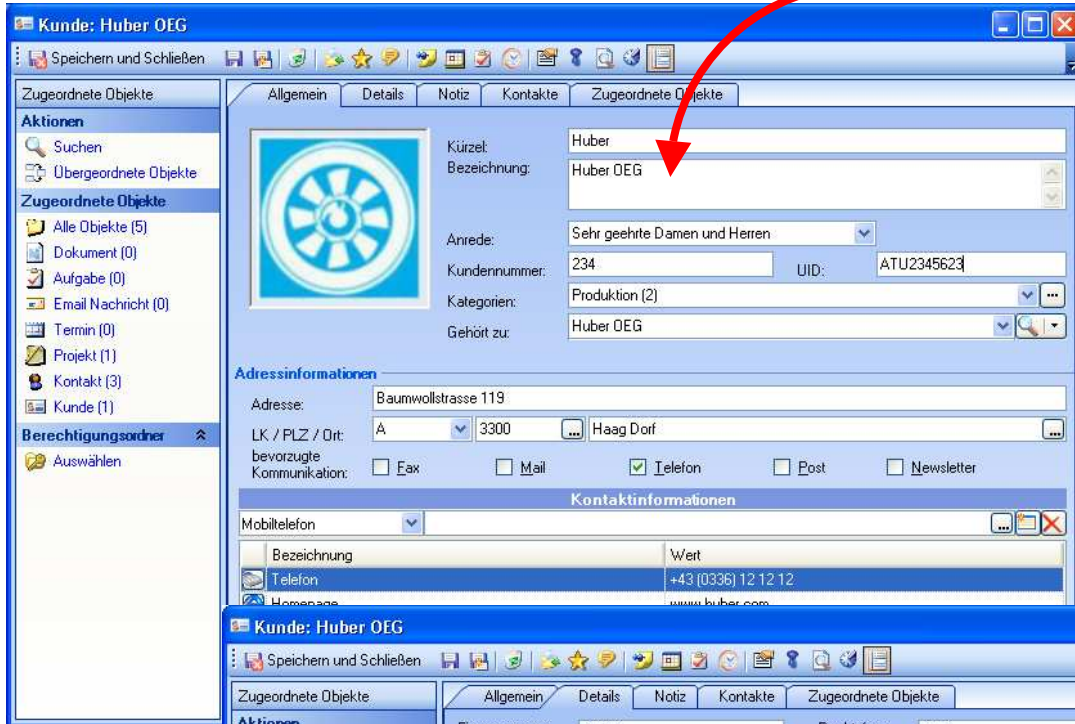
Kunde: Huber OEG

Speichern und Schließen

Zugeordnete Objekte

Aktionen
Suchen
Übergeordnete Objekte

Zugeordnete Objekte
Alle Objekte (5)
Dokument (0)
Aufgabe (0)
Email Nachricht (0)
Termin (0)
Projekt (1)
Kontakt (3)
Kunde (1)

Berechtigungsordner
Auswählen

Allgemein | Details | Notiz | Kontakte | Zugeordnete Objekte

Kürzel: Huber
Bezeichnung: Huber OEG
Anrede: Sehr geehrte Damen und Herren
Kundennummer: 234
UID: ATU2345623
Kategorien: Produktion (2)
Gehört zu: Huber OEG

Adressinformationen
Adresse: Baumwollstrasse 119
LK / PLZ / Ort: A 3300 Haag Dorf
bevorzugte Kommunikation: Fax Mail Telefon Post Newsletter

Kontaktinformationen
Mobiltelefon

| Bezeichnung | Wert |
|---|---|
| Telefon | +43 (0336) 12 12 12 |
| Homepage | www.huber.com |

Kunde: Huber OEG

Speichern und Schließen

Zugeordnete Objekte

Aktionen

Allgemein | Details | Notiz | Kontakte | Zugeordnete Objekte